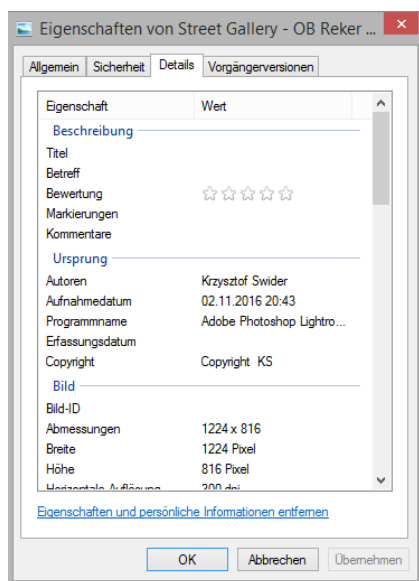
Eigenschaften von Street Gallery - OB Reker ...

Allgemein | Sicherheit | Details | Vorgängerversionen

| Eigenschaft | Wert |
|---|---|
| **Beschreibung** | |
| Titel | |
| Betreff | |
| Bewertung | ☆☆☆☆☆ |
| Markierungen | |
| Kommentare | |
| **Ursprung** | |
| Autoren | Krzysztof Swider |
| Aufnahmedatum | 02.11.2016 20:43 |
| Programmname | Adobe Photoshop Lightro... |
| Erfassungsdatum | |
| Copyright | Copyright KS |
| **Bild** | |
| Bild-ID | |
| Abmessungen | 1224 x 816 |
| Breite | 1224 Pixel |
| Höhe | 816 Pixel |
| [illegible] | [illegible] |

Eigenschaften und persönliche Informationen entfernen

OK | Abbrechen | Übernehmen